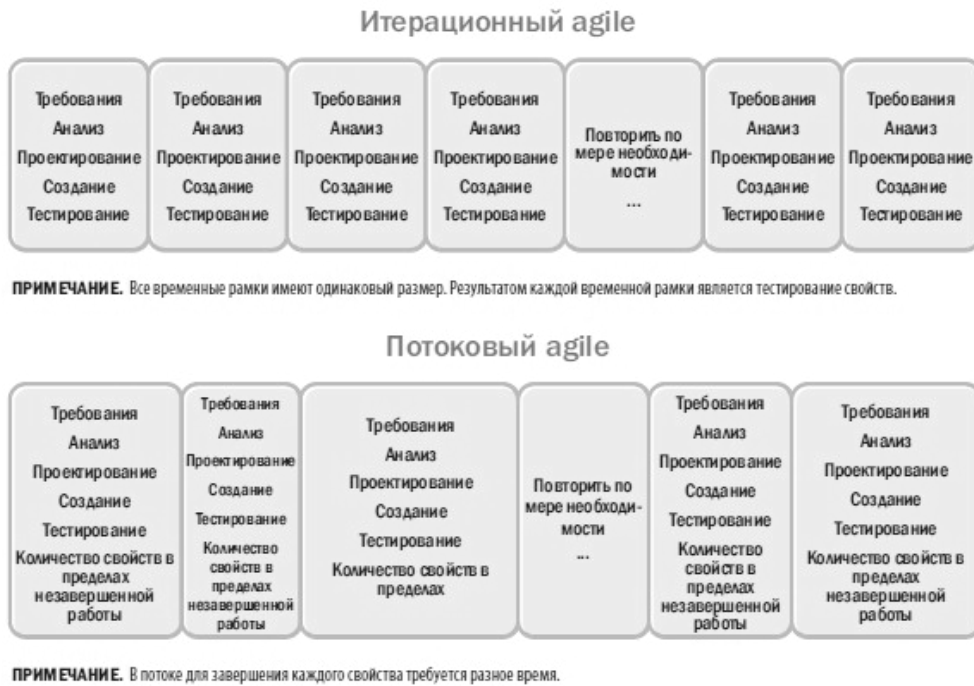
Итерационный agile

Требования
Анализ
Проектирование
Создание
Тестирование

Требования
Анализ
Проектирование
Создание
Тестирование

Требования
Анализ
Проектирование
Создание
Тестирование

Требования
Анализ
Проектирование
Создание
Тестирование

Повторить по мере необходимости
...

Требования
Анализ
Проектирование
Создание
Тестирование

Требования
Анализ
Проектирование
Создание
Тестирование

ПРИМЕЧАНИЕ. Все временные рамки имеют одинаковый размер. Результатом каждой временной рамки является тестирование свойств.

Потоковый agile

Требования
Анализ
Проектирование
Создание
Тестирование
Количество свойств в пределах незавершенной работы

Требования
Анализ
Проектирование
Создание
Тестирование
Количество свойств в пределах незавершенной работы

Требования
Анализ
Проектирование
Создание
Тестирование
Количество свойств в пределах

Повторить по мере необходимости
...

Требования
Анализ
Проектирование
Создание
Тестирование
Количество свойств в пределах незавершенной работы

Требования
Анализ
Проектирование
Создание
Тестирование
Количество свойств в пределах незавершенной работы

ПРИМЕЧАНИЕ. В потоке для завершения каждого свойства требуется разное время.